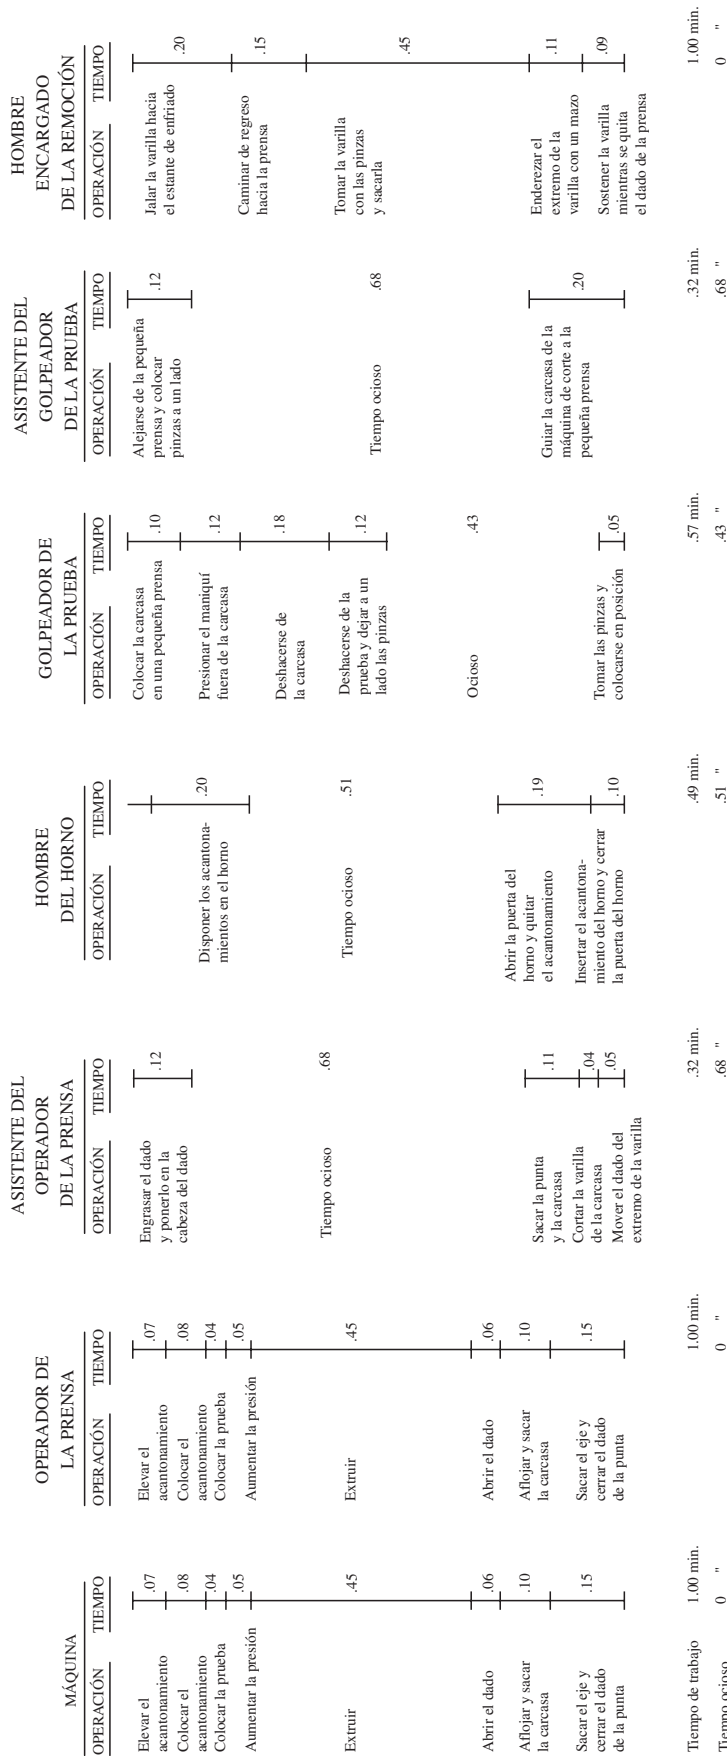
MÁQUINA

| OPERACIÓN | TIEMPO |
|---|---|
| Elevar el acantonamiento | .07 |
| Colocar el acantonamiento | .08 |
| Colocar la prueba | .04 |
| Aumentar la presión | .05 |
| Extruir | .45 |
| Abrir el dado | .06 |
| Aflojar y sacar la carcasa | .10 |
| Sacar el eje y cerrar el dado de la punta | .15 |

Tiempo de trabajo 1.00 min.
Tiempo ocioso 0 "

OPERADOR DE LA PRENSA

| OPERACIÓN | TIEMPO |
|---|---|
| Elevar el acantonamiento | .07 |
| Colocar el acantonamiento | .08 |
| Colocar la prueba | .04 |
| Aumentar la presión | .05 |
| Extruir | .45 |
| Abrir el dado | .06 |
| Aflojar y sacar la carcasa | .10 |
| Sacar el eje y cerrar el dado de la punta | .15 |

1.00 min.
0 "

ASISTENTE DEL OPERADOR DE LA PRENSA

| OPERACIÓN | TIEMPO |
|---|---|
| Engrasar el dado y ponerlo en la cabeza del dado | .12 |
| Tiempo ocioso | .68 |
| Sacar la punta y la carcasa | .11 |
| Cortar la varilla de la carcasa | .04 |
| Mover el dado del extremo de la varilla | .05 |

.32 min.
.68 "

HOMBRE DEL HORNO

| OPERACIÓN | TIEMPO |
|---|---|
| Disponer los acantonamientos en el horno | .20 |
| Tiempo ocioso | .51 |
| Abrir la puerta del horno y quitar el acantonamiento | .19 |
| Insertar el acantonamiento del horno y cerrar la puerta del horno | .10 |

.49 min.
.51 "

GOLPEADOR DE LA PRUEBA

| OPERACIÓN | TIEMPO |
|---|---|
| Colocar la carcasa en una pequeña prensa | .10 |
| Presionar el maniquí fuera de la carcasa | .12 |
| Deshacerse de la carcasa | .18 |
| Deshacerse de la prueba y dejar a un lado las pinzas | .12 |
| Ocioso | .43 |
| Tomar las pinzas y colocarse en posición | .05 |

.57 min.
.43 "

ASISTENTE DEL GOLPEADOR DE LA PRUEBA

| OPERACIÓN | TIEMPO |
|---|---|
| Alejarse de la pequeña prensa y colocar pinzas a un lado | .12 |
| Tiempo ocioso | .68 |
| Guiar la carcasa de la máquina de corte a la pequeña prensa | .20 |

.32 min.
.68 "

HOMBRE ENCARGADO DE LA REMOCIÓN

| OPERACIÓN | TIEMPO |
|---|---|
| Jalar la varilla hacia el estante de enfriado | .20 |
| Caminar de regreso hacia la prensa | .15 |
| Tomar la varilla con las pinzas y sacarla | .45 |
| Enderezar el extremo de la varilla con un mazo | .11 |
| Sostener la varilla mientras se quita el dado de la prensa | .09 |

1.00 min.
0 "